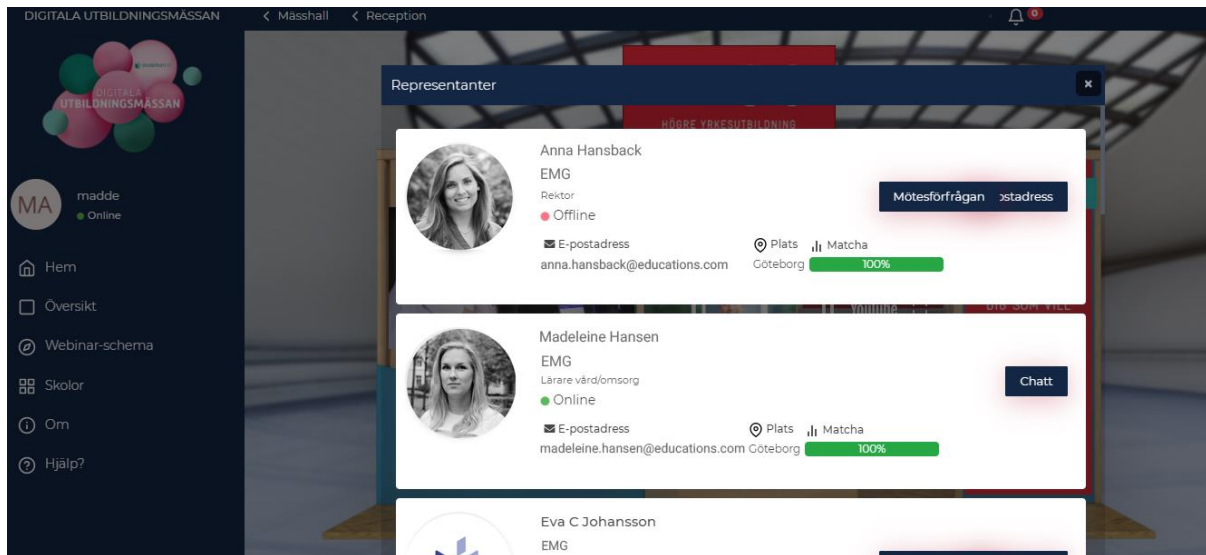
DIGITALA UTBILDNINGSMÄSSAN
< Mässhall
< Reception
0

DIGITALA UTBILDNINGSMÄSSAN

MA
madde
Online

Hem
Översikt
Webinar-schema
Skolor
Om
Hjälp?

Representanter
×

HÖGRE YRKESUTBILDNING

Anna Hansback
EMG
Rektor
Offline
E-postadress
anna.hansback@educations.com
Plats
Göteborg
Matcha
100%
Mötesförfrågan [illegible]stadress

Madeleine Hansen
EMG
Lärare vård/omsorg
Online
E-postadress
madeleine.hansen@educations.com
Plats
Göteborg
Matcha
100%
Chatt

Eva C Johansson
EMG